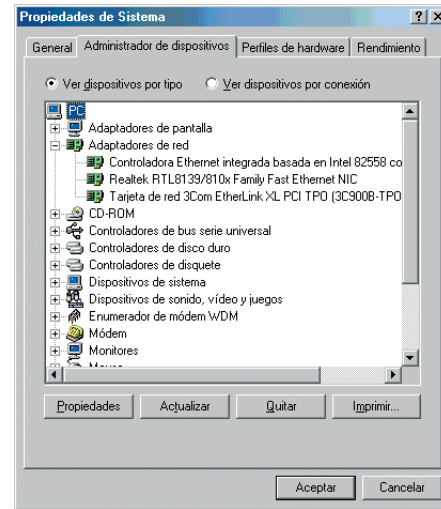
Propiedades de Sistema

?

General | Administrador de dispositivos | Perfiles de hardware | Rendimiento

Ver dispositivos por tipo

Ver dispositivos por conexión

PC

Adaptadores de pantalla

Adaptadores de red

Controladora Ethernet integrada basada en Intel 82558 co

Realtek RTL8139/810x Family Fast Ethernet NIC

Tarjeta de red 3Com EtherLink XL PCI TPO (3C900B-TPO

CD-ROM

Controladores de bus serie universal

Controladores de disco duro

Controladores de disquete

Dispositivos de sistema

Dispositivos de sonido, vídeo y juegos

Enumerador de módem WDM

Módem

Monitores

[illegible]

Propiedades

Actualizar

Quitar

Imprimir...

Aceptar

Cancelar